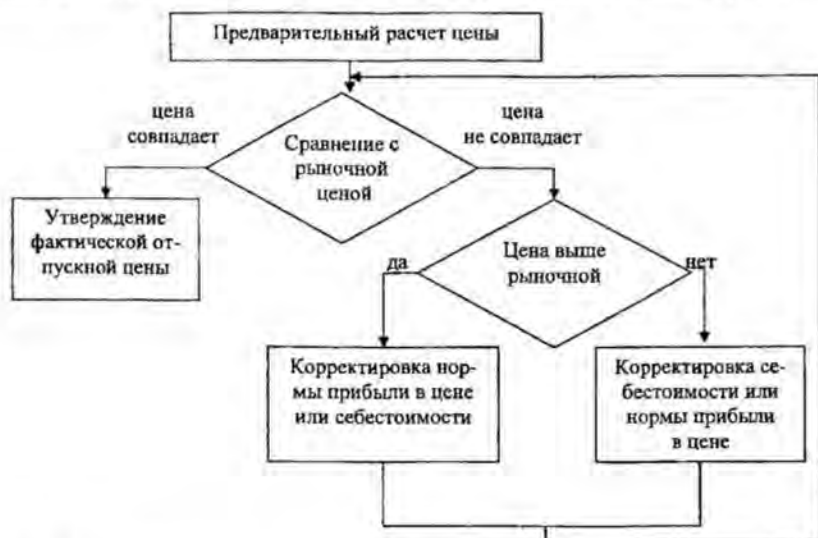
Предварительный расчет цены

цена совпадает

Сравнение с рыночной ценой

цена не совпадает

Утверждение фактической отпускной цены

Цена выше рыночной

да

нет

Корректировка нормы прибыли в цене или себестоимости

Корректировка себестоимости или нормы прибыли в цене